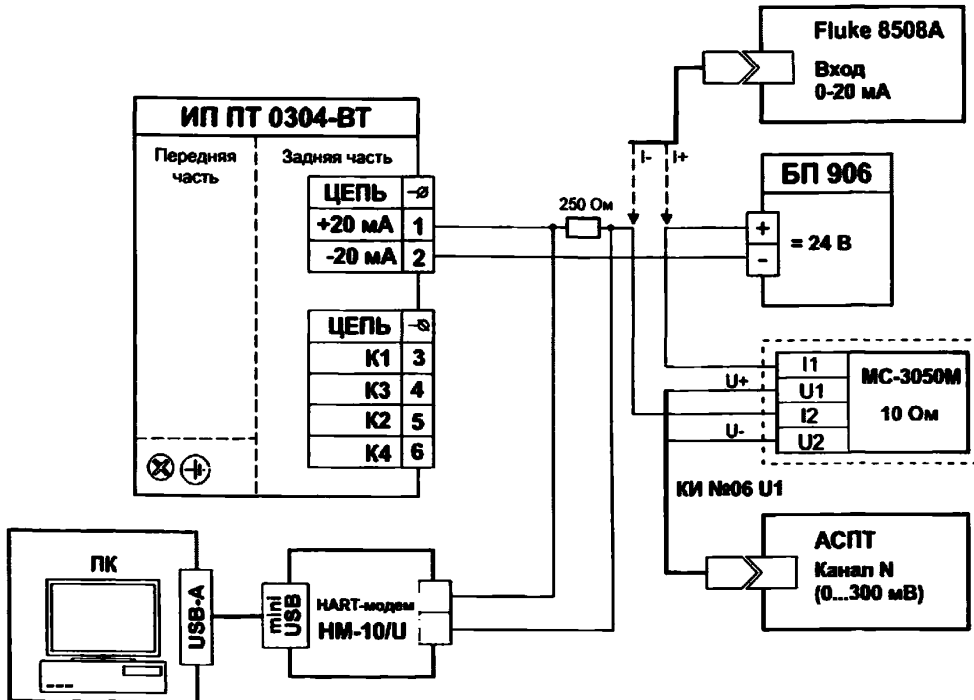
Fluke 8508A
Вход
0-20 мА

ИП ПТ 0304-ВТ
Передняя часть
Задняя часть

| ЦЕПЬ | ⌀ |
|---|---|
| +20 мА | 1 |
| -20 мА | 2 |

| ЦЕПЬ | ⌀ |
|---|---|
| К1 | 3 |
| К3 | 4 |
| К2 | 5 |
| К4 | 6 |

250 Ом
I-
I+

БП 906
+
-
= 24 В

I1
U1
I2
U2
U+
U-
МС-3050М
10 Ом

КИ №06 U1

АСПТ
Канал N
(0...300 мВ)

ПК
USB-A
mini USB
HART-модем
НМ-10/U